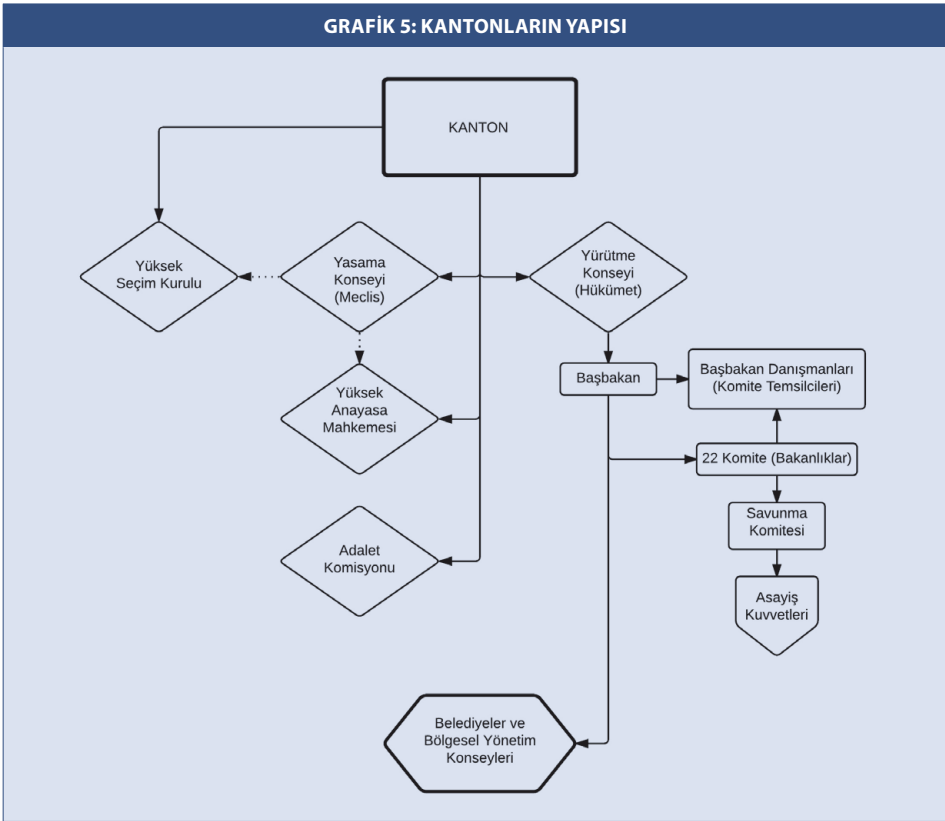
GRAFİK 5: KANTONLARIN YAPISI

KANTON

Yüksek Seçim Kurulu

Yasama Konseyi (Meclis)

Yürütme Konseyi (Hükümet)

Yüksek Anayasa Mahkemesi

Başbakan

Başbakan Danışmanları (Komite Temsilcileri)

22 Komite (Bakanlıklar)

Savunma Komitesi

Asayiş Kuvvetleri

Adalet Komisyonu

Belediyeler ve Bölgesel Yönetim Konseyleri